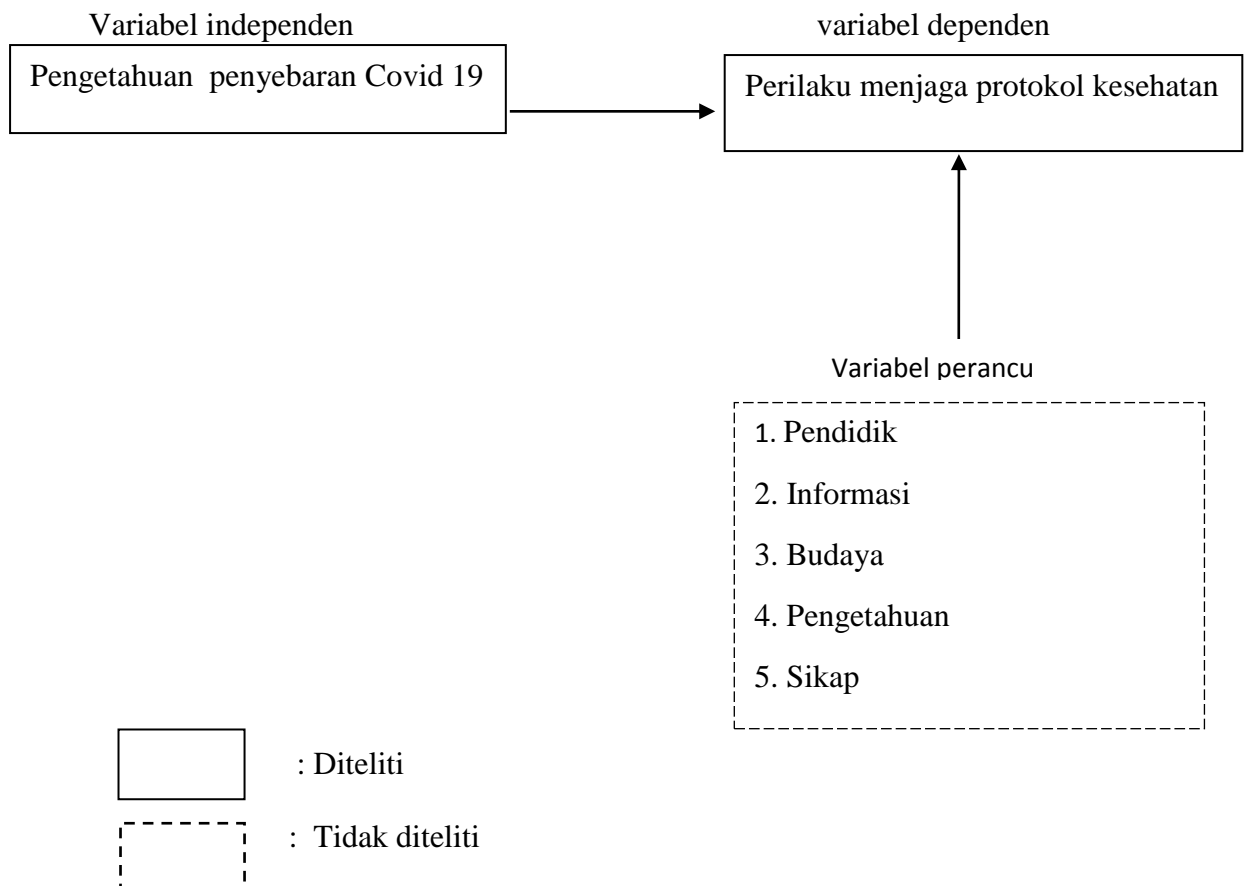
Variabel independen

Pengetahuan penyebaran Covid 19

variabel dependen

Perilaku menjaga protokol kesehatan

Variabel perancu

1. Pendidik
2. Informasi
3. Budaya
4. Pengetahuan
5. Sikap

: Diteliti

: Tidak diteliti